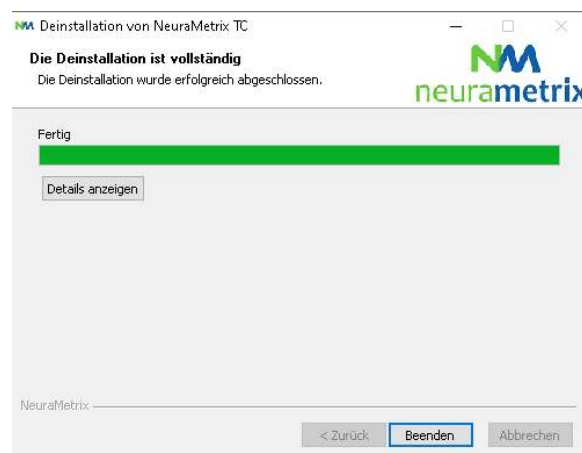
Deinstallation von NeuraMetrix TC

Die Deinstallation ist vollständig
Die Deinstallation wurde erfolgreich abgeschlossen.

NM
neurametrix

Fertig

Details anzeigen

NeuraMetrix

< Zurück
Beenden
Abbrechen